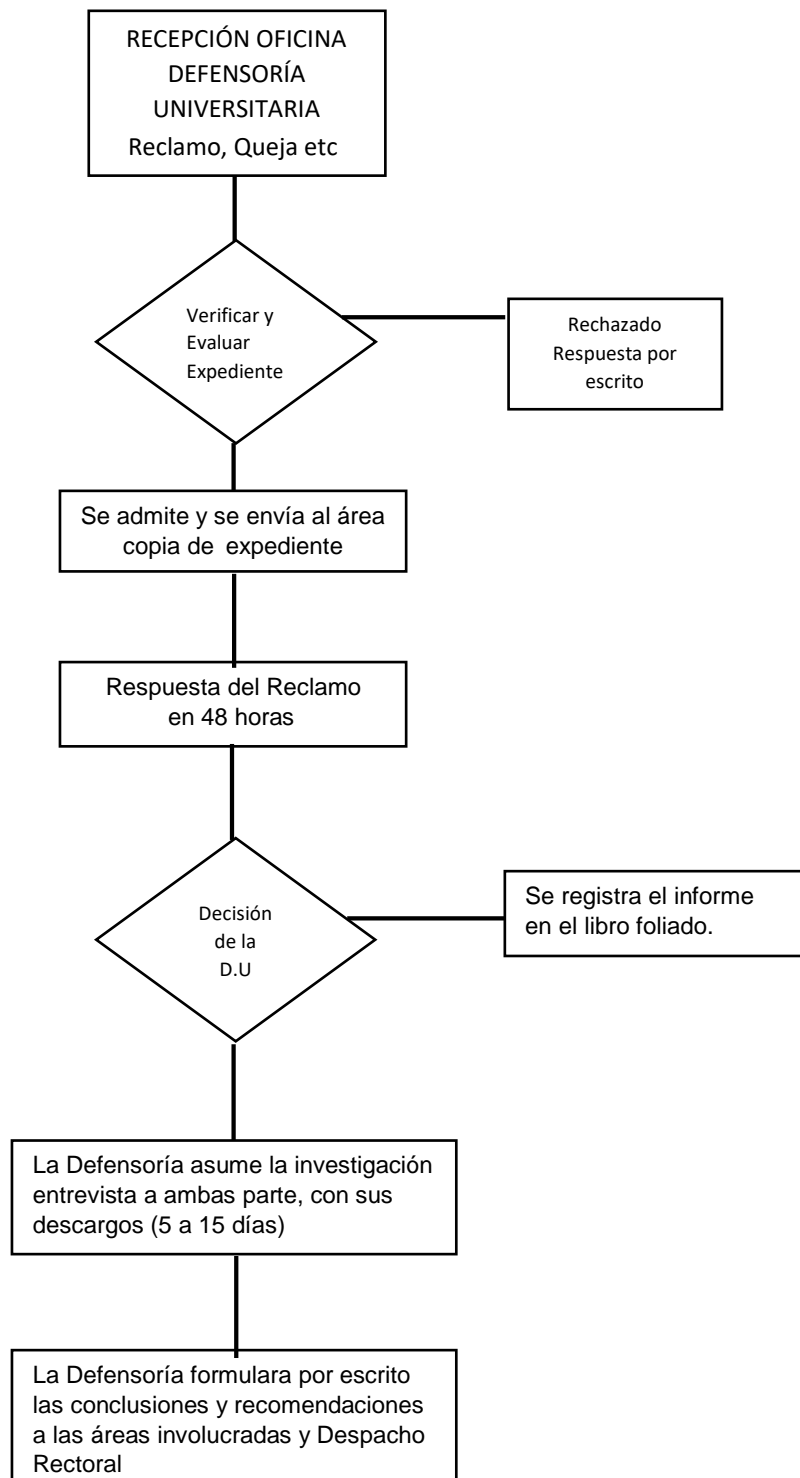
RECEPCIÓN OFICINA DEFENSORÍA UNIVERSITARIA
Reclamo, Queja etc

Verificar y Evaluar Expediente

Rechazado Respuesta por escrito

Se admite y se envía al área copia de expediente

Respuesta del Reclamo en 48 horas

Decisión de la D.U

Se registra el informe en el libro foliado.

La Defensoría asume la investigación entrevista a ambas parte, con sus descargos (5 a 15 días)

La Defensoría formulara por escrito las conclusiones y recomendaciones a las áreas involucradas y Despacho Rectoral